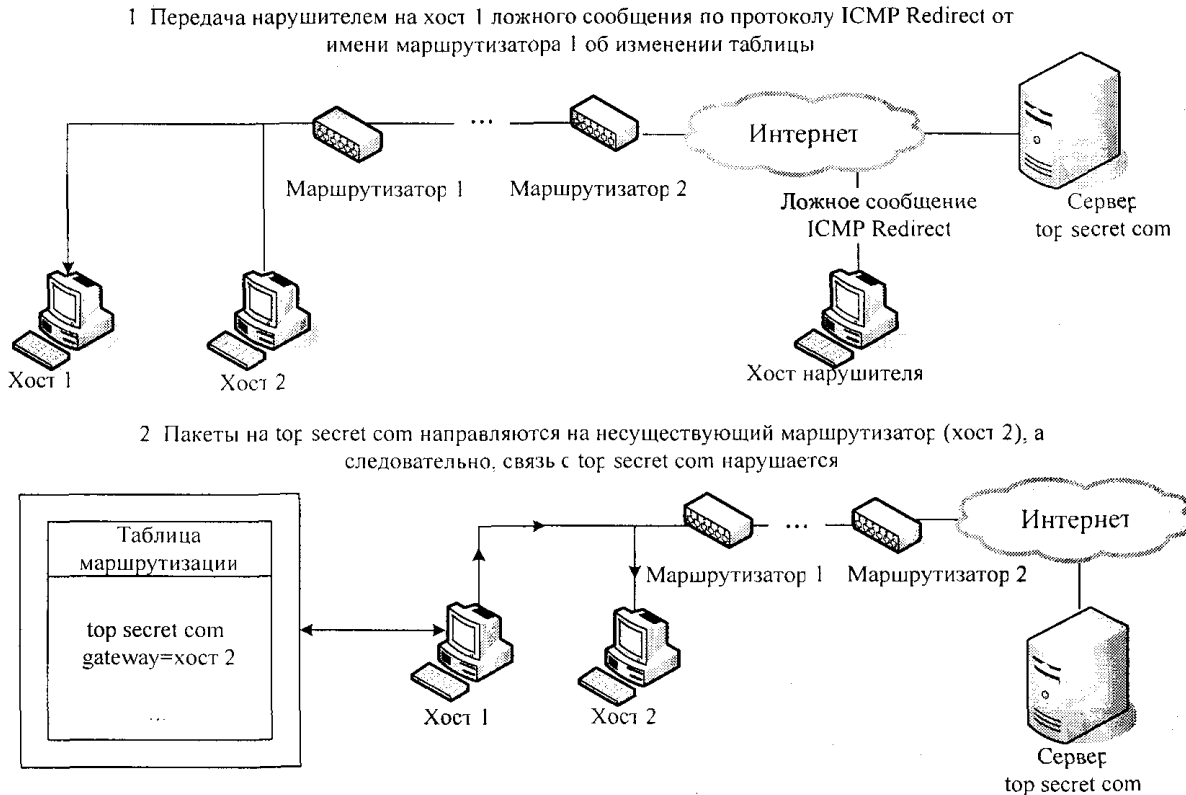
1 Передача нарушителем на хост 1 ложного сообщения по протоколу ICMP Redirect от имени маршрутизатора 1 об изменении таблицы

...

Интернет

Маршрутизатор 1

Маршрутизатор 2

Ложное сообщение ICMP Redirect

Сервер top secret com

Хост 1

Хост 2

Хост нарушителя

2 Пакеты на top secret com направляются на несуществующий маршрутизатор (хост 2), а следовательно, связь с top secret com нарушается

Таблица маршрутизации

top secret com gateway=хост 2

...

...

Интернет

Маршрутизатор 1

Маршрутизатор 2

Хост 1

Хост 2

Сервер top secret com